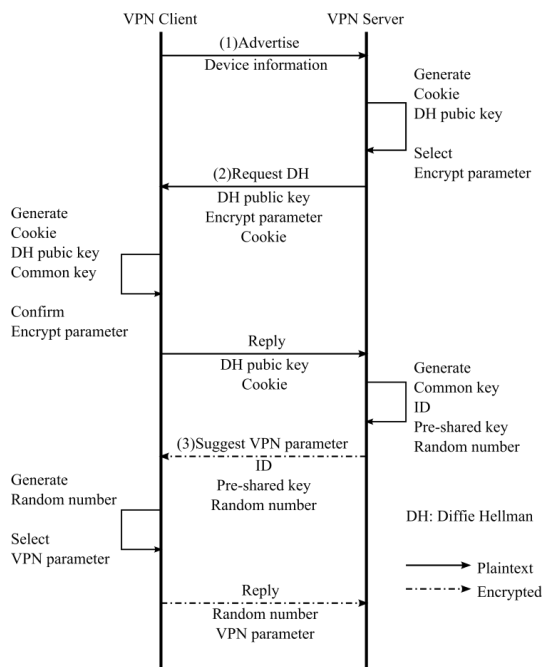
VPN Client

VPN Server

(1)Advertise
Device information

Generate
Cookie
DH pubic key

Select
Encrypt parameter

(2)Request DH
DH public key
Encrypt parameter
Cookie

Generate
Cookie
DH pubic key
Common key

Confirm
Encrypt parameter

Reply
DH pubic key
Cookie

Generate
Common key
ID
Pre-shared key
Random number

(3)Suggest VPN parameter
ID
Pre-shared key
Random number

Generate
Random number

Select
VPN parameter

DH: Diffie Hellman

Plaintext

Encrypted

Reply
Random number
VPN parameter